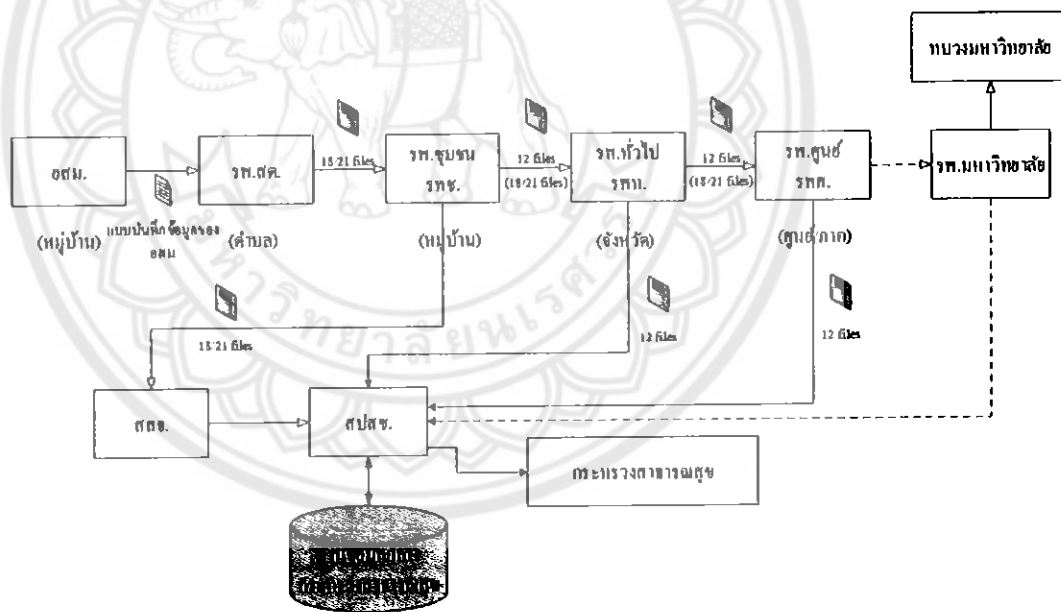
ทบวงมหาวิทยาลัย

อสม.

(หมู่บ้าน)

แบบบันทึกข้อมูลของ อสม

รพ.สต.

(ตำบล)

18/21 files

รพ.ชุมชน รพช.

(หมู่บ้าน)

12 files

(18/21 files)

รพ.ทั่วไป รพท.

(จังหวัด)

12 files

(18/21 files)

รพ.ศูนย์ รพศ.

(ศูนย์ภาค)

รพ.มหาวิทยาลัย

18/21 files

12 files

12 files

สสอ.

สปสช.

กระทรวงสาธารณสุข

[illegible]